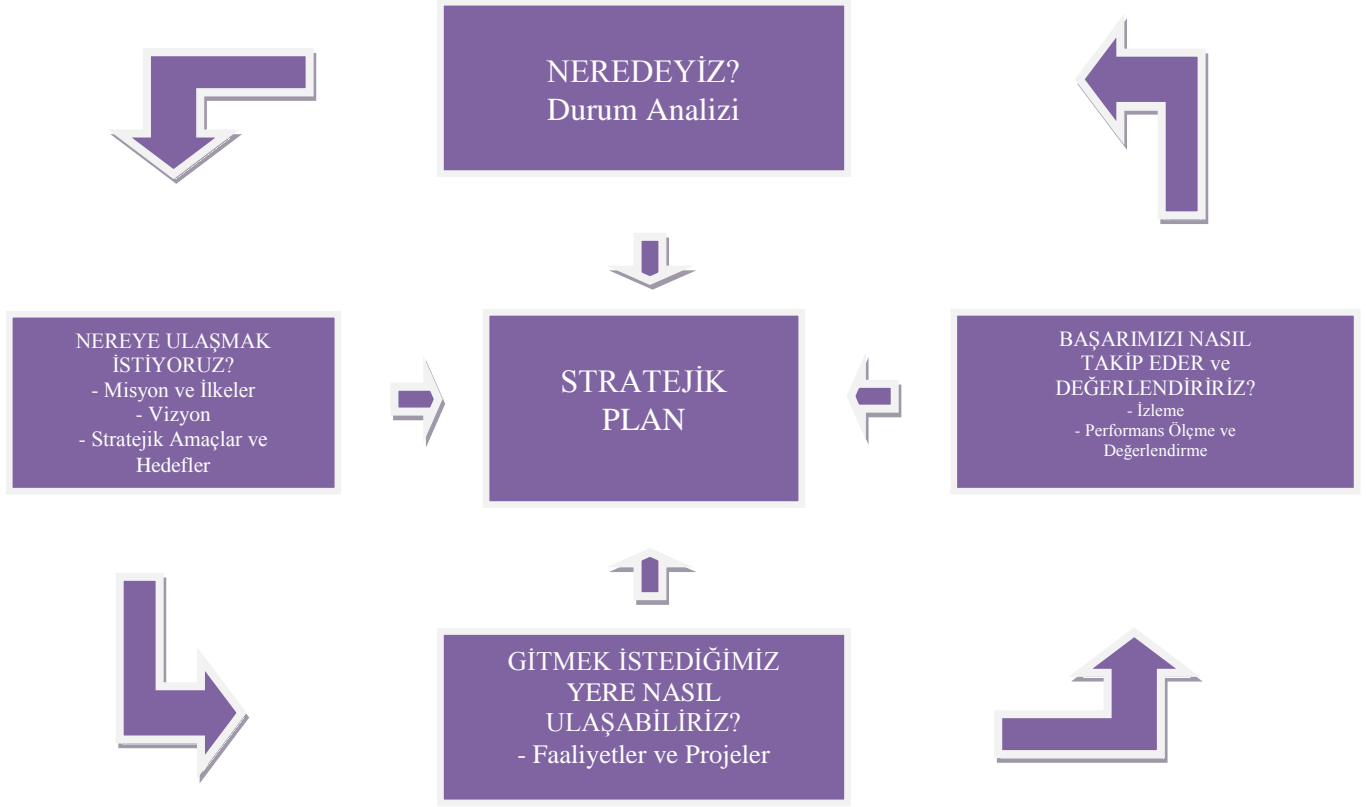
NEREDEYİZ?
Durum Analizi

NEREYE ULAŞMAK İSTİYORUZ?
- Misyon ve İlkeler
- Vizyon
- Stratejik Amaçlar ve Hedefler

STRATEJİK PLAN

BAŞARIMIZI NASIL TAKİP EDER ve DEĞERLENDİRİRİZ?
- İzleme
- Performans Ölçme ve Değerlendirme

GİTMEK İSTEDİĞİMİZ YERE NASIL ULAŞABİLİRİZ?
- Faaliyetler ve Projeler